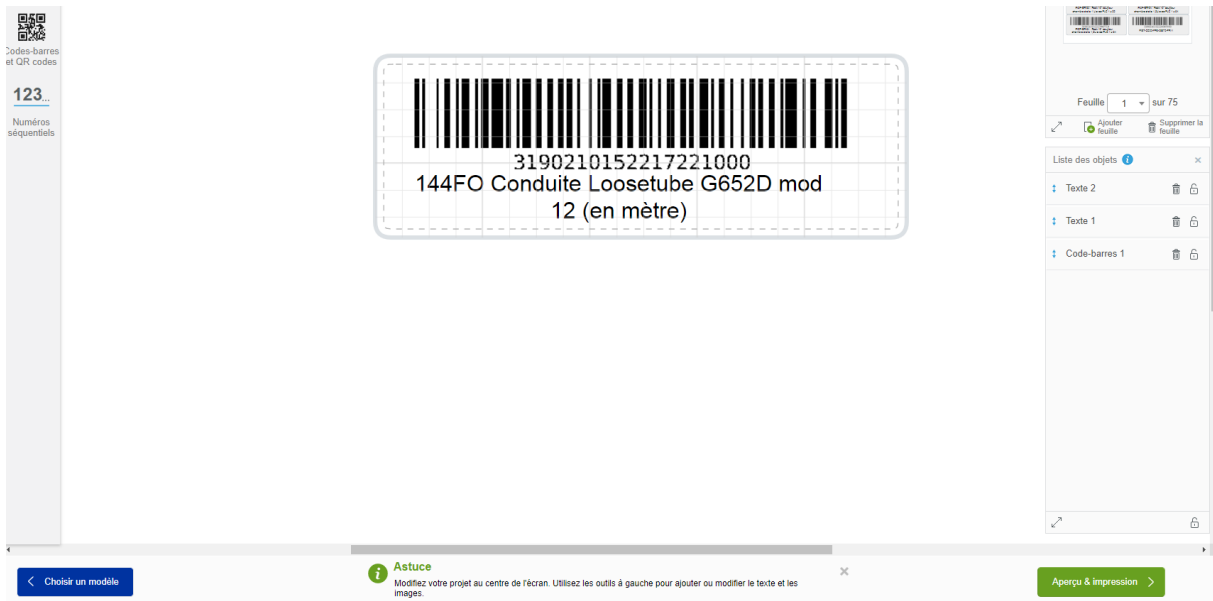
Codes-barres et QR codes

123...

Numéros séquentiels

319021015221722100­0
144FO Conduite Loosetube G652D mod 12 (en mètre)

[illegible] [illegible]

Feuille 1 sur 75

Ajouter feuille
Supprimer la feuille

Liste des objets

Texte 2
Texte 1
Code-barres 1

Choisir un modèle

Astuce
Modifiez votre projet au centre de l'écran. Utilisez les outils à gauche pour ajouter ou modifier le texte et les images.

Aperçu & impression